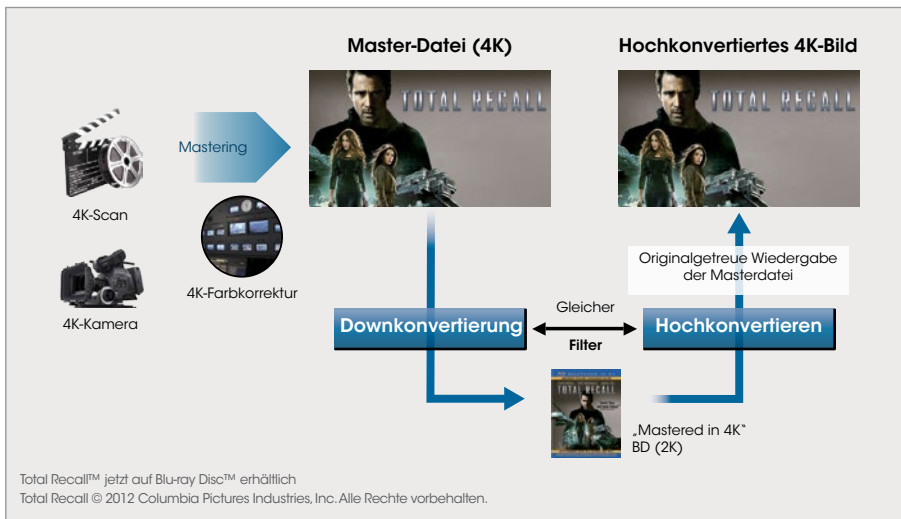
Master-Datei (4K)

Hochkonvertiertes 4K-Bild

TOTAL RECALL

TOTAL RECALL

Mastering

4K-Scan

4K-Farbkorrektur

4K-Kamera

Originalgetreue Wiedergabe der Masterdatei

Downkonvertierung

Gleicher

Filter

Hochkonvertieren

TOTAL RECALL

„Mastered in 4K“ BD (2K)

Total Recall™ jetzt auf Blu-ray Disc™ erhältlich
Total Recall © 2012 Columbia Pictures Industries, Inc. Alle Rechte vorbehalten.